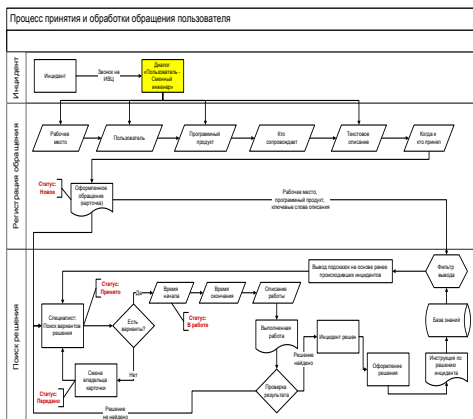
Процесс принятия и обработки обращения пользователя

Инцидент

Инцидент

Звонок на ИВЦ

Диалог «Пользователь – Сменный инженер»

Регистрация обращения

Рабочее место

Пользователь

Програмный продукт

Кто сопровождает

Текстовое описание

Когда и кто принял

Статус: Новое

Оформленное обращение (карточка)

Рабочее место, программный продукт, ключевые слова описания

Поиск решения

Вывод подсказок на основе ранее происходивших инцидентов

Фильтр вывода

База знаний

Статус: Принято

Специалист. Поиск вариантов решения

Есть варианты?

Да

Нет

Время начала

Время окончания

Описание работы

Статус: В работе

Выполненная работа

Инцидент решен

Решение найдено

Оформление решения

Инструкция по решению инцидента

Смена владельца карточки

Проверка результата

Статус: Передано

Решение не найдено